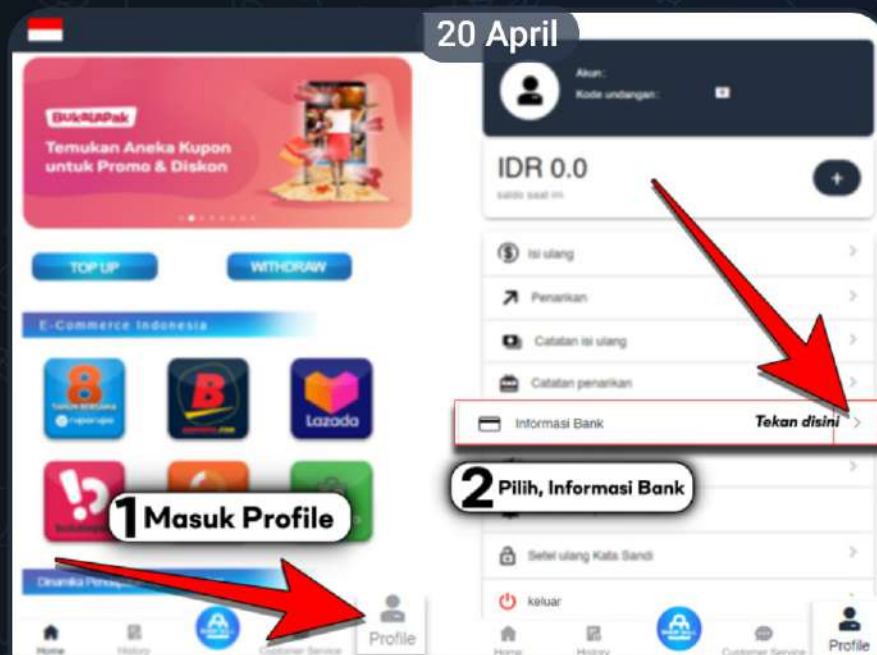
20 April

BukaLaPak
Temukan Aneka Kupon untuk Promo & Diskon

TOP UP
WITHDRAW

E-Commerce Indonesia

Lazada

1 Masuk Profile

Home
History
Customer Service
Profile

Akun:
Kode undangan:

IDR 0.0
saldo saat ini

Isi ulang
Penarikan
Catatan isi ulang
Catatan penarikan
Informasi Bank
Tekan disini

2 Pilih, Informasi Bank

Setel ulang Kata Sandi
keluar

Home
History
Customer Service
Profile